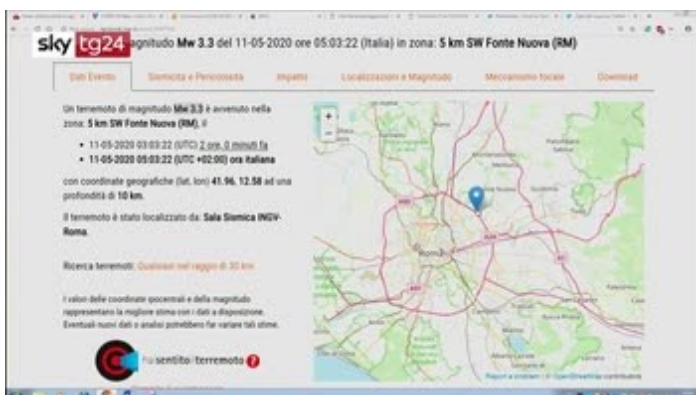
sky tg24

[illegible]agnitudo Mw 3.3 del 11-05-2020 ore 05:03:22 (Italia) in zona: 5 km SW Fonte Nuova (RM)

Dati Evento | Sismicità e Pericolosità | Impatto | Localizzazioni e Magnitudo | Meccanismo focale | Download

Un terremoto di magnitudo Mw 3.3 è avvenuto nella zona: 5 km SW Fonte Nuova (RM), il

• 11-05-2020 03:03:22 (UTC) 2 ore, 0 minuti fa
• 11-05-2020 05:03:22 (UTC +02:00) ora italiana

con coordinate geografiche (lat, lon) 41.96, 12.58 ad una profondità di 10 km.

Il terremoto è stato localizzato da: Sala Sismica INGV-Roma.

Ricerca terremoti: Qualsiasi nel raggio di 30 km

I valori delle coordinate ipocentrali e della magnitudo rappresentano la migliore stima con i dati a disposizione. Eventuali nuovi dati o analisi potrebbero far variare tali stime.

Hai sentito il terremoto ?

Roma

Report a problem | © OpenStreetMap contributors